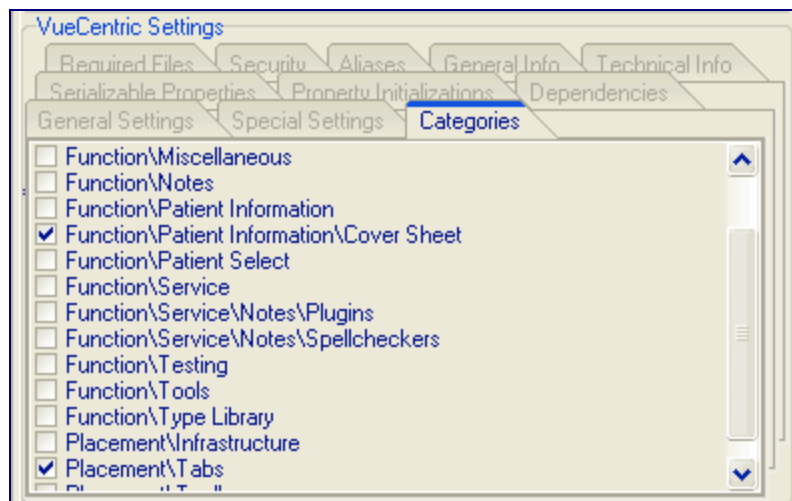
VueCentric Settings

Required Files | Security | Aliases | General Info | Technical Info

Serializable Properties | Property Initializations | Dependencies

General Settings | Special Settings | Categories

Function\Miscellaneous
Function\Notes
Function\Patient Information
Function\Patient Information\Cover Sheet
Function\Patient Select
Function\Service
Function\Service\Notes\Plugins
Function\Service\Notes\Spellcheckers
Function\Testing
Function\Tools
Function\Type Library
Placement\Infrastructure
Placement\Tabs
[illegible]